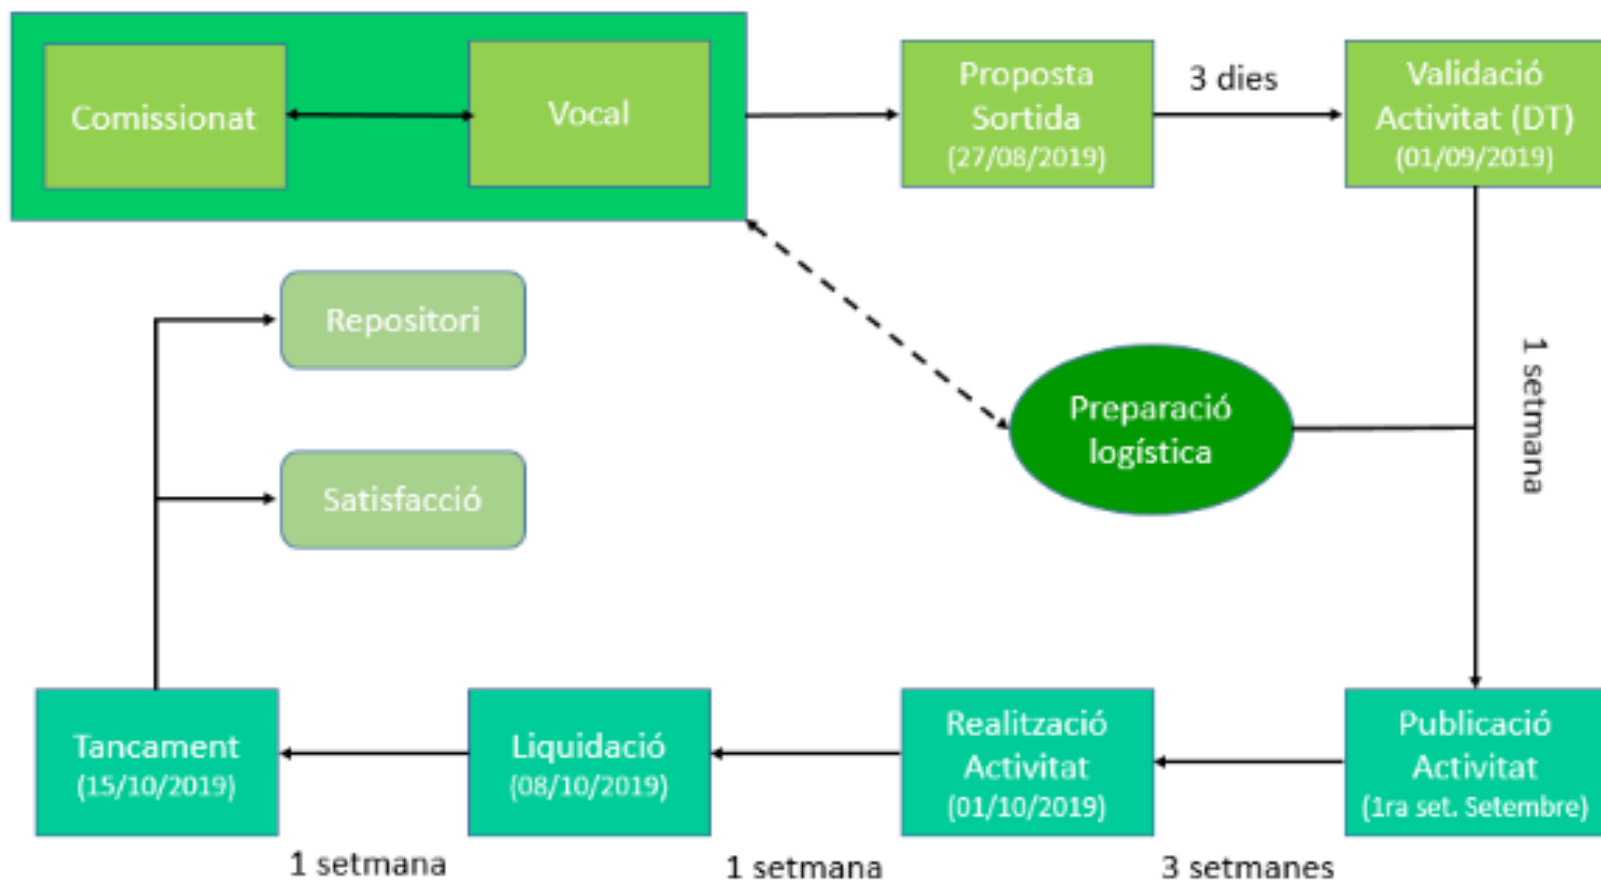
Comissionat

Vocal

Proposta Sortida (27/08/2019)

3 dies

Validació Activitat (DT) (01/09/2019)

1 setmana

Preparació logística

Repositori

Satisfacció

Tancament (15/10/2019)

Liquidació (08/10/2019)

Realització Activitat (01/10/2019)

Publicació Activitat (1ra set. Setembre)

1 setmana

1 setmana

3 setmanes